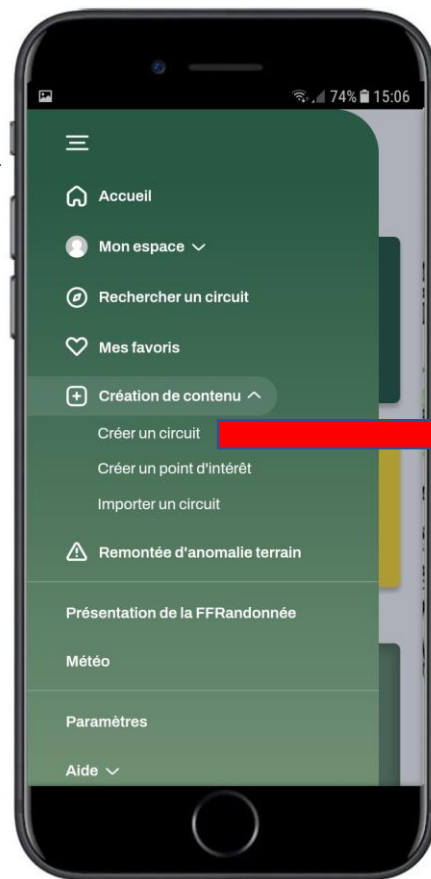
74% 15:06

Accueil

Mon espace

Rechercher un circuit

Mes favoris

Création de contenu

Créer un circuit

Créer un point d'intérêt

Importer un circuit

Remontée d'anomalie terrain

Présentation de la FFRandonnée

Météo

Paramètres

Aide